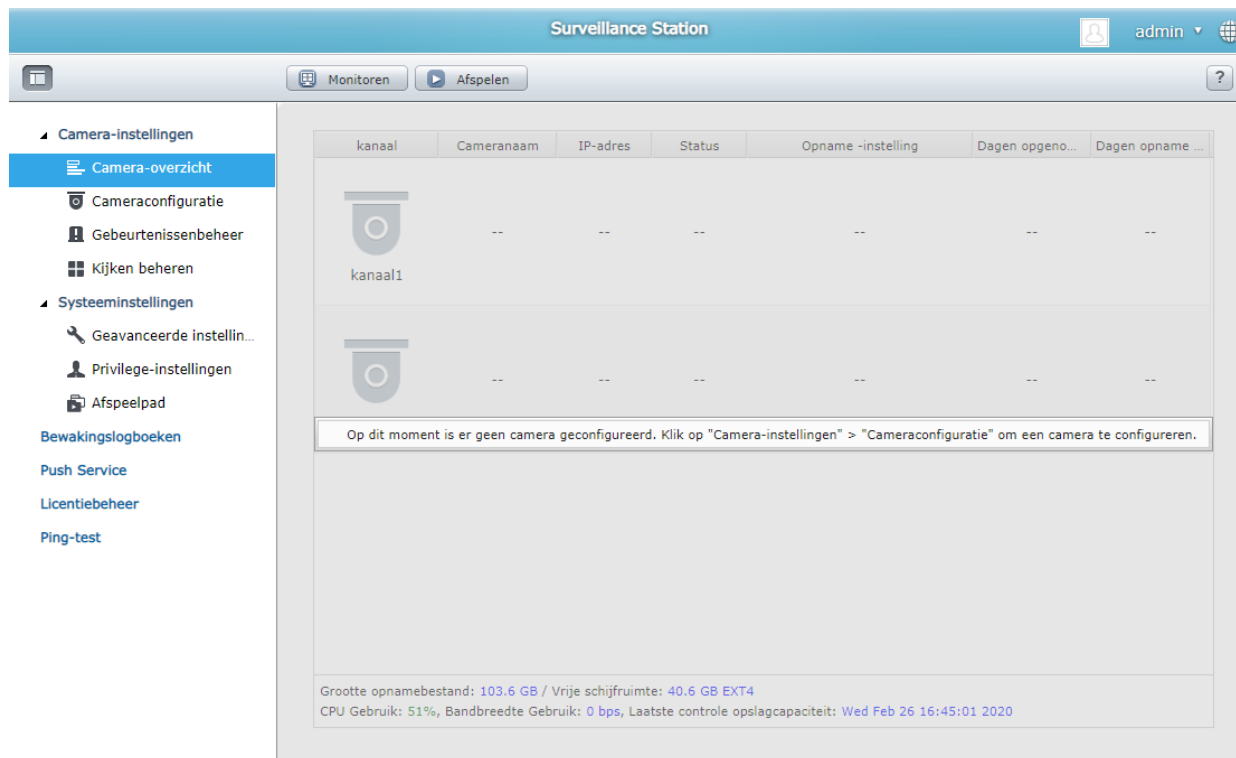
Surveillance Station

admin

Monitoren Afspelen

?

Camera-instellingen
Camera-overzicht
Cameraconfiguratie
Gebeurtenissenbeheer
Kijken beheren
Systeeminstellingen
Geavanceerde instellin...
Privilege-instellingen
Afspeelpad
Bewakingslogboeken
Push Service
Licentiebeheer
Ping-test

| kanaal | Cameranaam | IP-adres | Status | Opname -instelling | Dagen opgeno... | Dagen opname ... |
|---|---|---|---|---|---|---|
| kanaal1 | -- | -- | -- | -- | -- | -- |
| | -- | -- | -- | -- | -- | -- |

Op dit moment is er geen camera geconfigureerd. Klik op "Camera-instellingen" > "Cameraconfiguratie" om een camera te configureren.

Grootte opnamebestand: 103.6 GB / Vrije schijfruimte: 40.6 GB EXT4
CPU Gebruik: 51%, Bandbreedte Gebruik: 0 bps, Laatste controle opslagcapaciteit: Wed Feb 26 16:45:01 2020